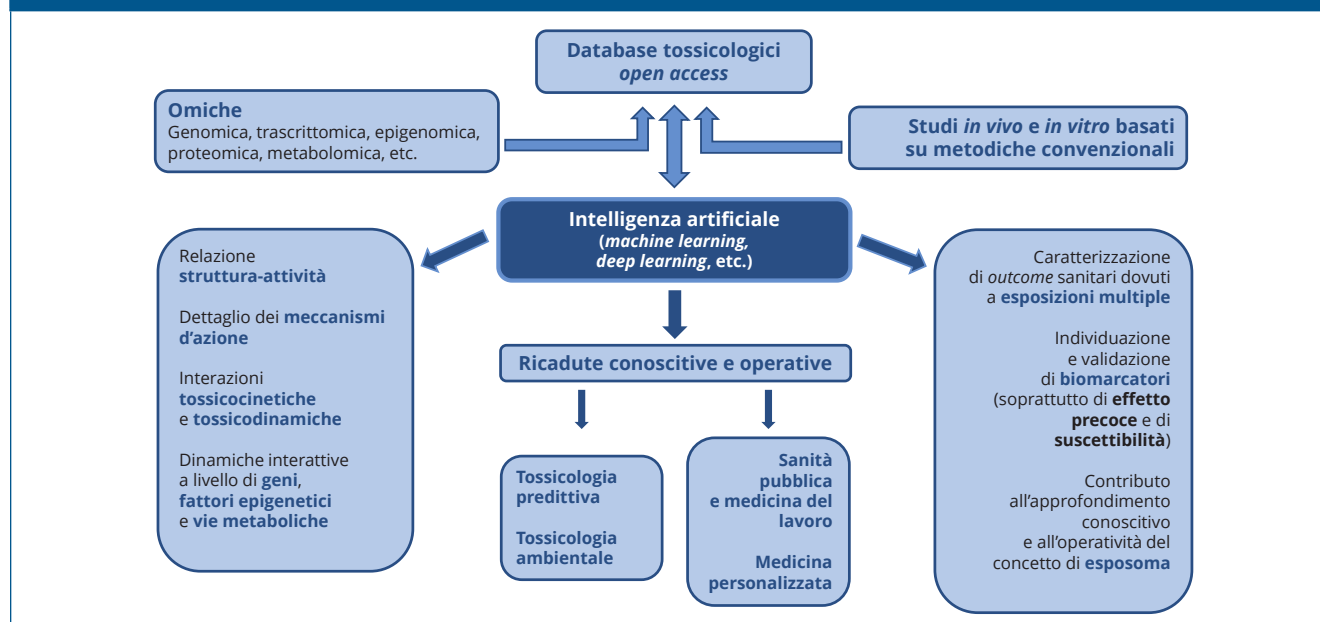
Database tossicologici
open access

Omiche
Genomica, trascrittomica, epigenomica, proteomica, metabolomica, etc.

Studi in vivo e in vitro basati su metodiche convenzionali

Intelligenza artificiale
(machine learning, deep learning, etc.)

Relazione struttura-attività

Dettaglio dei meccanismi d'azione

Interazioni tossicocinetiche e tossicodinamiche

Dinamiche interattive a livello di geni, fattori epigenetici e vie metaboliche

Ricadute conoscitive e operative

Tossicologia predittiva

Tossicologia ambientale

Sanità pubblica e medicina del lavoro

Medicina personalizzata

Caratterizzazione di outcome sanitari dovuti a esposizioni multiple

Individuazione e validazione di biomarcatori (soprattutto di effetto precoce e di suscettibilità)

Contributo all'approfondimento conoscitivo e all'operatività del concetto di esposoma